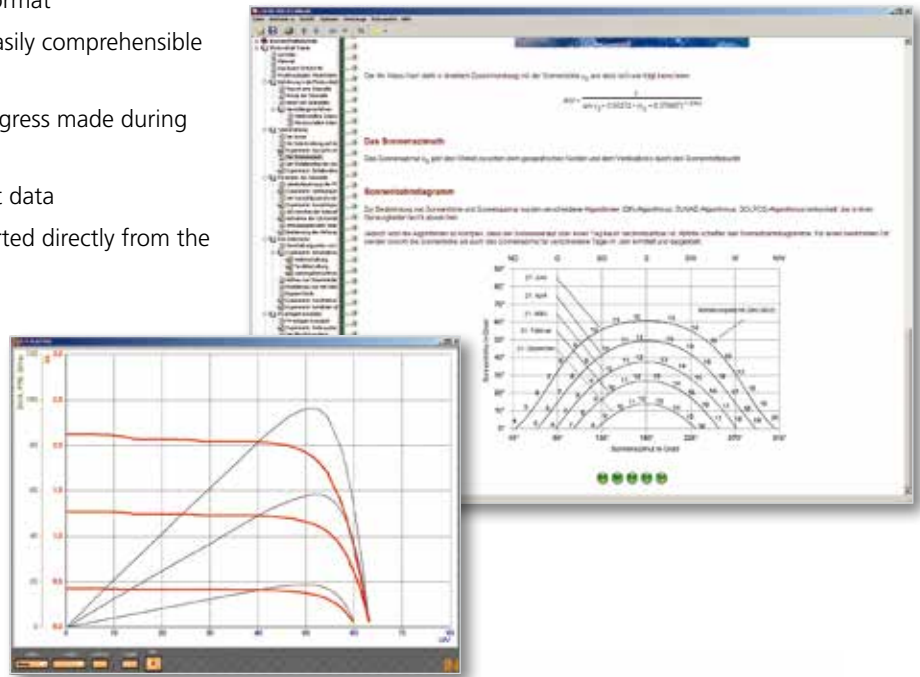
ormat
asily comprehensible

gress made during

t data
rted directly from the

Das Sonnenazimuth

Sonnenstandsdiagramm

21. Juni
21. April
21. März
21. Februar
21. Dezember

NO
O
SO
S
SW
W
NW

90°
120°
150°
180°
210°
240°
270°
300°

Sonnenazimut in Grad
Sonnenhöhe in Grad